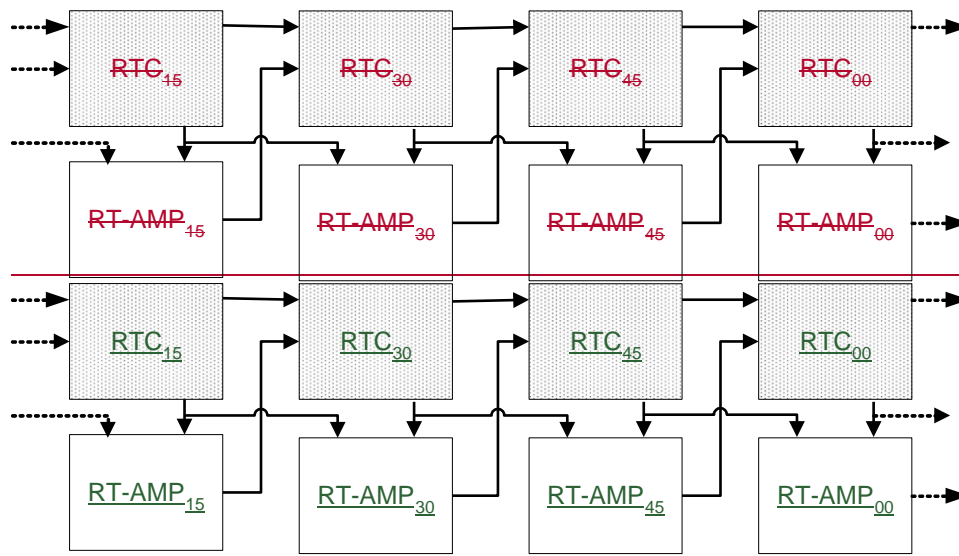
$RTC_{15}$ $RTC_{30}$ $RTC_{45}$ $RTC_{00}$

$RT\text{-}AMP_{15}$ $RT\text{-}AMP_{30}$ $RT\text{-}AMP_{45}$ $RT\text{-}AMP_{00}$

$RTC_{15}$ $RTC_{30}$ $RTC_{45}$ $RTC_{00}$

$RT\text{-}AMP_{15}$ $RT\text{-}AMP_{30}$ $RT\text{-}AMP_{45}$ $RT\text{-}AMP_{00}$